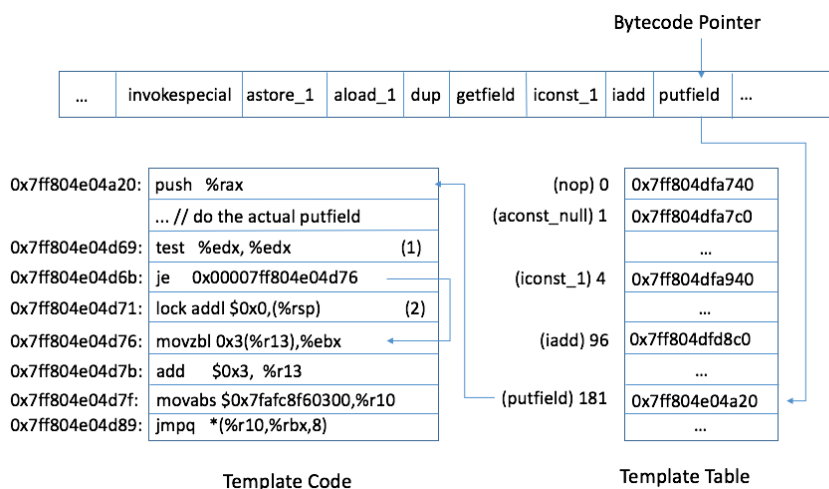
Bytecode Pointer

| ... | invokespecial | astore_1 | aload_1 | dup | getfield | iconst_1 | iadd | putfield | ... |
|---|---|---|---|---|---|---|---|---|---|

| | |
|---|---|
| 0x7ff804e04a20: | push %rax |
| | ... // do the actual putfield |
| 0x7ff804e04d69: | test %edx, %edx (1) |
| 0x7ff804e04d6b: | je 0x00007ff804e04d76 |
| 0x7ff804e04d71: | lock addl $0x0,(%rsp) (2) |
| 0x7ff804e04d76: | movzbl 0x3(%r13),%ebx |
| 0x7ff804e04d7b: | add $0x3, %r13 |
| 0x7ff804e04d7f: | movabs $0x7fafc8f60300,%r10 |
| 0x7ff804e04d89: | jmpq *(%r10,%rbx,8) |

Template Code

| | |
|---|---|
| (nop) 0 | 0x7ff804dfa740 |
| (aconst_null) 1 | 0x7ff804dfa7c0 |
| | ... |
| (iconst_1) 4 | 0x7ff804dfa940 |
| | ... |
| (iadd) 96 | 0x7ff804dfd8c0 |
| | ... |
| (putfield) 181 | 0x7ff804e04a20 |
| | ... |

Template Table